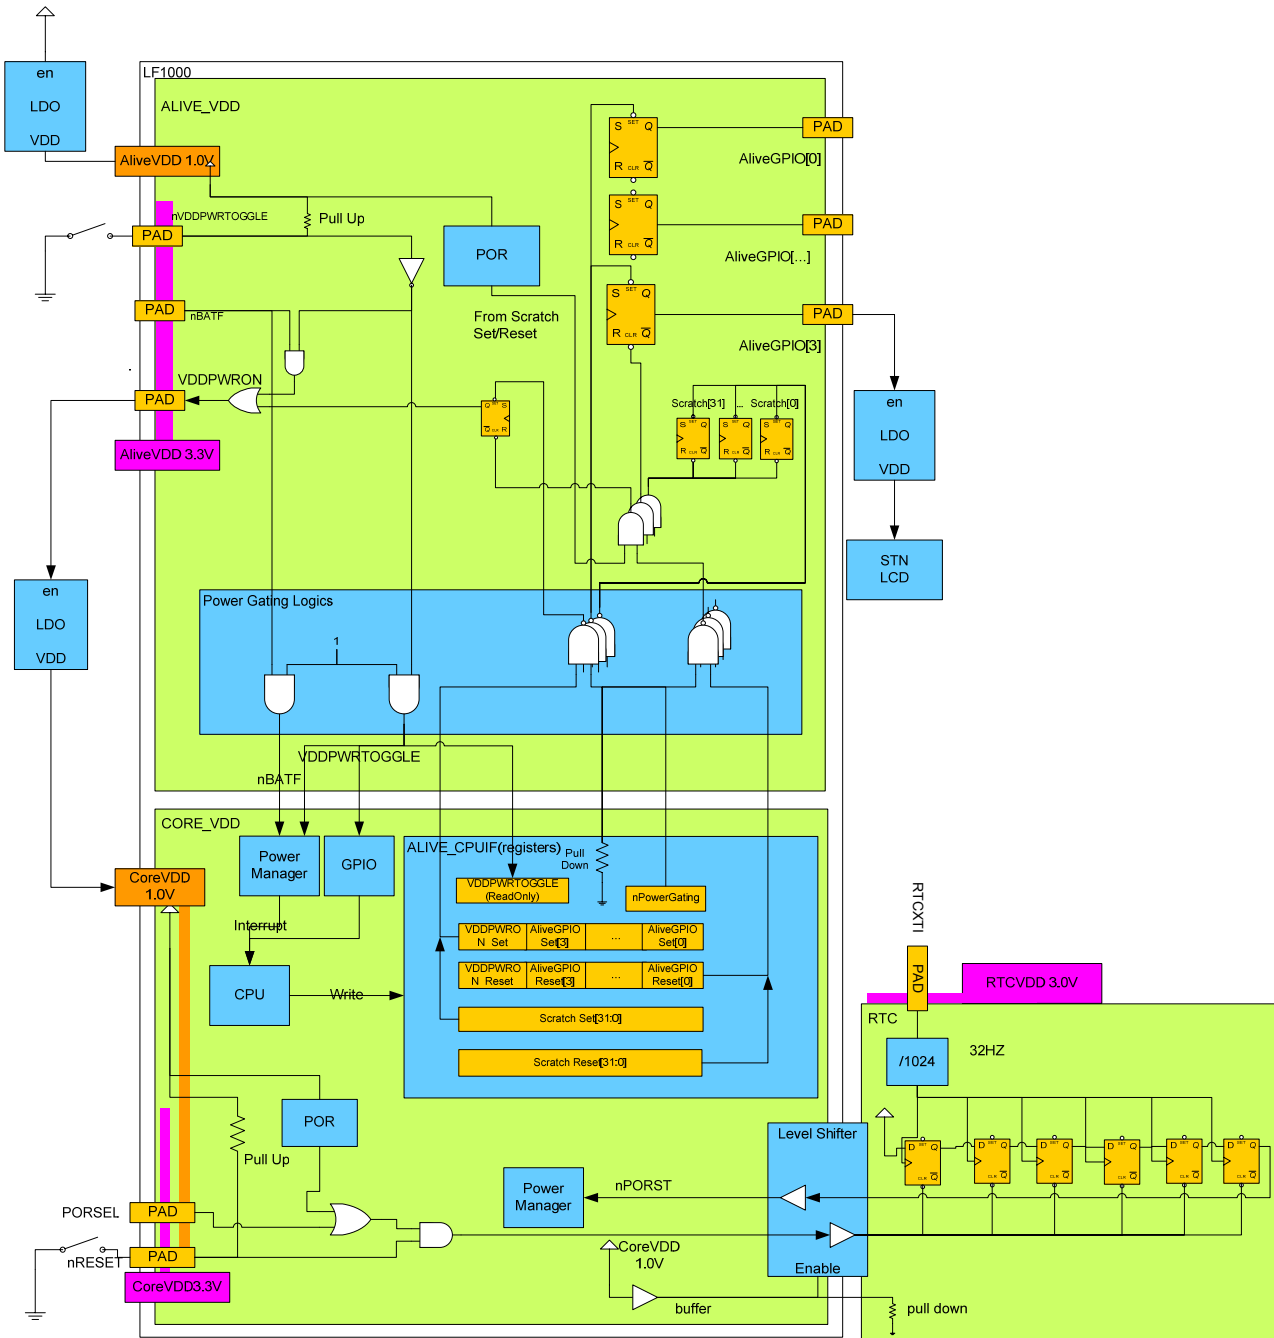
en
LDO
VDD

LF1000
ALIVE_VDD

AliveVDD 1.0V

nVDDPWRTOGGLE
Pull Up

PAD
POR

PAD
nBATF

From Scratch
Set/Reset

VDDPWRON
PAD

AliveVDD 3.3V

S SET Q
R CLR $\bar{Q}$
PAD
AliveGPIO[0]

S SET Q
R CLR $\bar{Q}$
PAD
AliveGPIO[...]

S SET Q
R CLR $\bar{Q}$
PAD
AliveGPIO[3]

Q SET S
$\bar{Q}$ CLR R

Scratch[31] ... Scratch[0]

en
LDO
VDD

STN
LCD

en
LDO
VDD

Power Gating Logics
1

VDDPWRTOGGLE
nBATF

CORE_VDD

CoreVDD 1.0V

Power Manager
GPIO

ALIVE_CPUIF(registers)
Pull Down

VDDPWRTOGGLE (ReadOnly)
nPowerGating

| VDDPWRON Set | AliveGPIO Set[3] | ... | AliveGPIO Set[0] |
|---|---|---|---|
| VDDPWRON Reset | AliveGPIO Reset[3] | ... | AliveGPIO Reset[0] |

Interrupt
CPU
Write

Scratch Set[31:0]
Scratch Reset[31:0]

RTCXTI
PAD
RTCVDD 3.0V
RTC
/1024
32HZ

POR
Pull Up

Level Shifter

Power Manager
nPORST

PORSEL
PAD
nRESET
PAD
CoreVDD3.3V

CoreVDD 1.0V
Enable
buffer
pull down